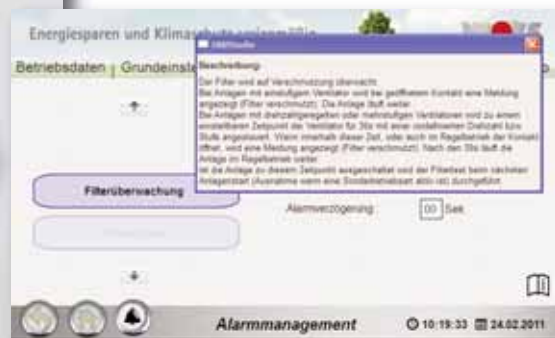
Energiesparen und Klimaschutz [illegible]

Betriebsdaten | Grundeinste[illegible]

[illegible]

Beschreibung:

Der Filter wird auf Verschmutzung überwacht. Bei Anlagen mit einstufigem Ventilator wird bei geöffnetem Kontakt eine Meldung angezeigt (Filter verschmutzt). Die Anlage läuft weiter. Bei Anlagen mit drehzahlgeregelten oder mehrstufigen Ventilatoren wird zu einem einstellbaren Zeitpunkt der Ventilator für 30s mit einer zusätzlichen Drehzahl bzw. Stufe angesteuert. Wenn innerhalb dieser Zeit, oder auch im Regelbetrieb der Kontakt öffnet, wird eine Meldung angezeigt (Filter verschmutzt). Nach den 30s läuft die Anlage im Regelbetrieb weiter. Ist die Anlage zu diesem Zeitpunkt ausgeschaltet wird der Filtertest beim nächsten Anlagenstart (Ausnahme wenn eine Sonderbetriebsart aktiv ist) durchgeführt.

Filterüberwachung

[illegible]

Alarmverzögerung: 00 Sek

Alarmmanagement

10:19:33 24.02.2011